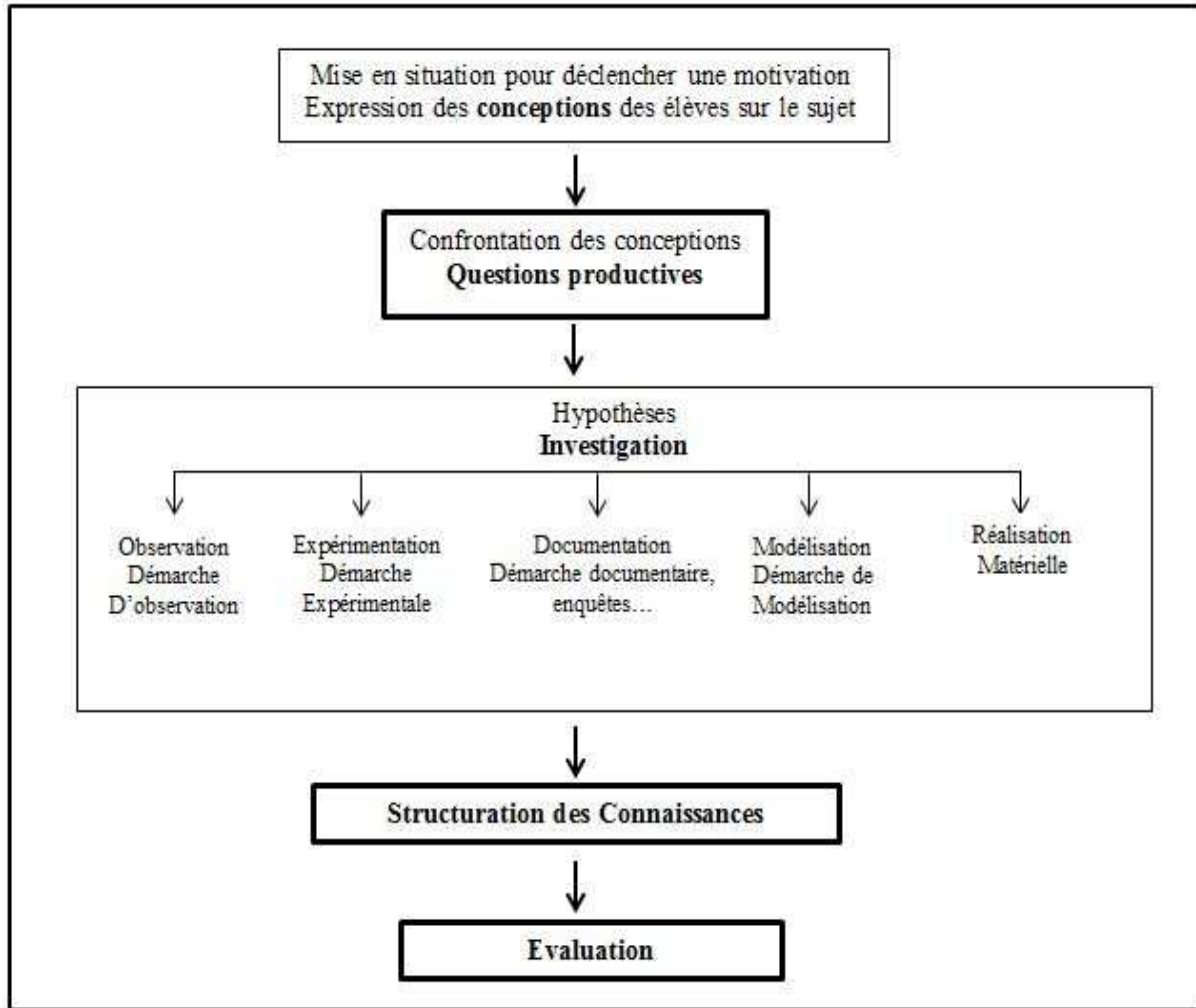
Mise en situation pour déclencher une motivation
Expression des conceptions des élèves sur le sujet

Confrontation des conceptions
Questions productives

Hypothèses
Investigation

Observation
Démarche
D'observation

Expérimentation
Démarche
Expérimentale

Documentation
Démarche documentaire, enquêtes…

Modélisation
Démarche de
Modélisation

Réalisation
Matérielle

Structuration des Connaissances

Evaluation